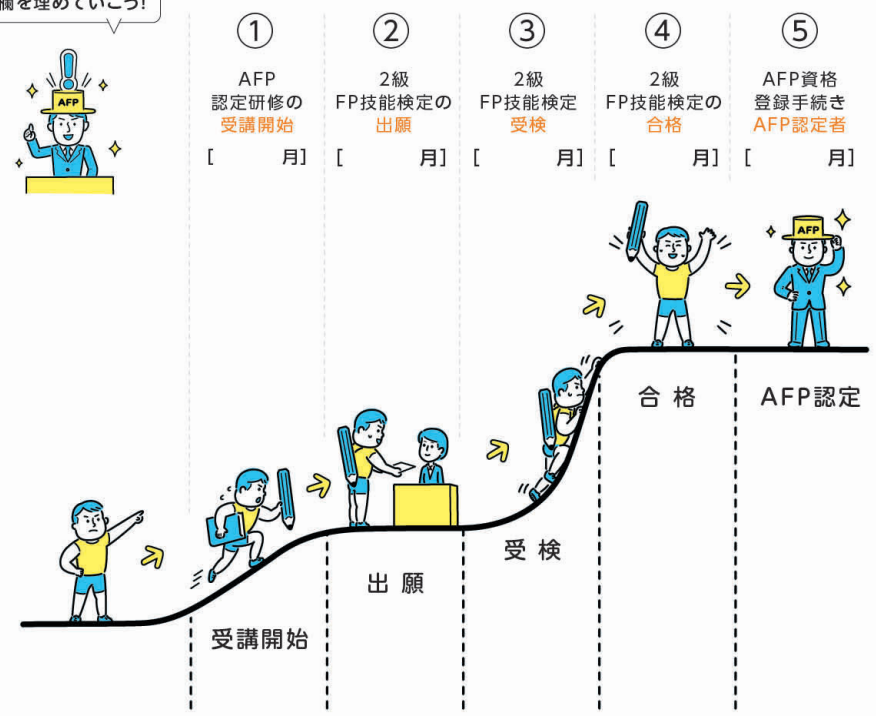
欄を埋めていこう!

AFP

①
AFP
認定研修の
受講開始
[ 月]

②
2級
FP技能検定の
出願
[ 月]

③
2級
FP技能検定
受検
[ 月]

④
2級
FP技能検定の
合格
[ 月]

⑤
AFP資格
登録手続き
AFP認定者
[ 月]

AFP

受講開始

出 願

受 検

合 格

AFP認定